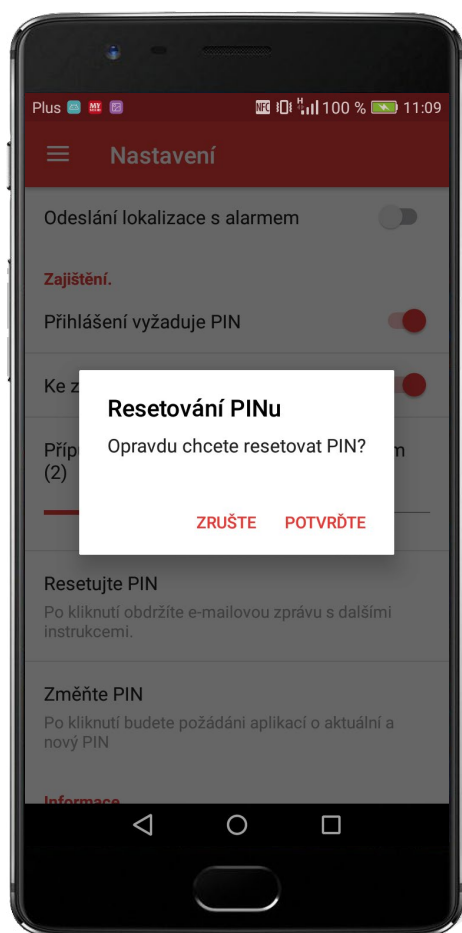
Plus MY NFC H 100 % 11:09

Nastavení

Odeslání lokalizace s alarmem

Zajištění.

Přihlášení vyžaduje PIN

Ke z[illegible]

Příp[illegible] m (2)

Resetování PINu

Opravdu chcete resetovat PIN?

ZRUŠTE POTVRĎTE

Resetujte PIN

Po kliknutí obdržíte e-mailovou zprávu s dalšími instrukcemi.

Změňte PIN

Po kliknutí budete požádáni aplikací o aktuální a nový PIN

Informace